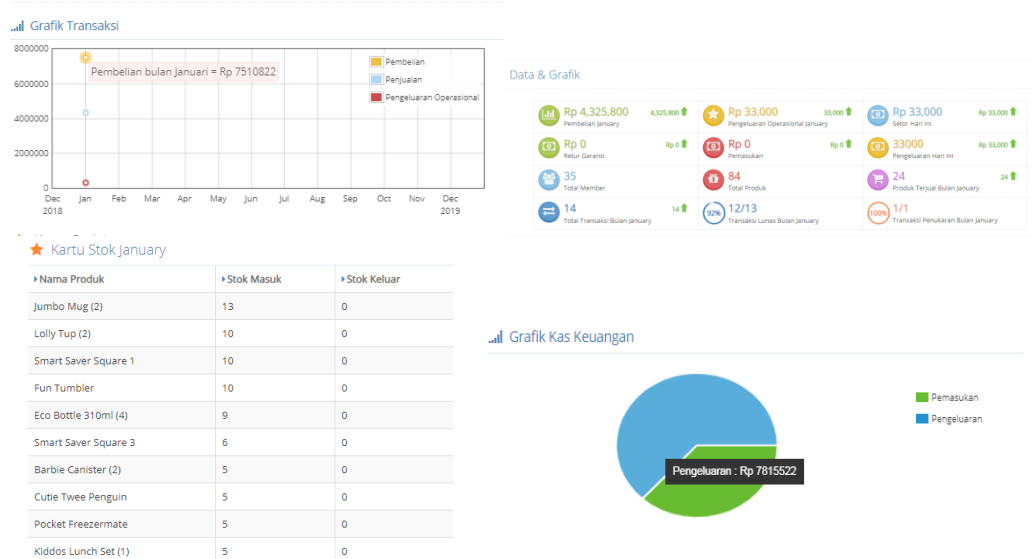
Grafik Transaksi

8000000
6000000
4000000
2000000
0

Pembelian bulan Januari = Rp 7510822

Pembelian
Penjualan
Pengeluaran Operasional

Dec 2018, Jan, Feb, Mar, Apr, May, Jun, Jul, Aug, Sep, Oct, Nov, Dec 2019

Data & Grafik

Rp 4,325,800 4,325,800
Pembelian January

Rp 33,000 33,000
Pengeluaran Operasional January

Rp 33,000 Rp 33,000
Setor Hari ini

Rp 0 Rp 0
Retur Garansi

Rp 0 Rp 0
Pemasukan

33000 Rp 33,000
Pengeluaran Hari ini

35
Total Member

84
Total Produk

24 24
Produk Terjual Bulan January

14 14
Total Transaksi Bulan January

92% 12/13
Transaksi Lunas Bulan January

100% 1/1
Transaksi Penukaran Bulan January

Kartu Stok January

| Nama Produk | Stok Masuk | Stok Keluar |
|---|---|---|
| Jumbo Mug (2) | 13 | 0 |
| Lolly Tup (2) | 10 | 0 |
| Smart Saver Square 1 | 10 | 0 |
| Fun Tumbler | 10 | 0 |
| Eco Bottle 310ml (4) | 9 | 0 |
| Smart Saver Square 3 | 6 | 0 |
| Barbie Canister (2) | 5 | 0 |
| Cutie Twee Penguin | 5 | 0 |
| Pocket Freezermate | 5 | 0 |
| Kiddos Lunch Set (1) | 5 | 0 |

Grafik Kas Keuangan

Pemasukan
Pengeluaran

Pengeluaran : Rp 7815522